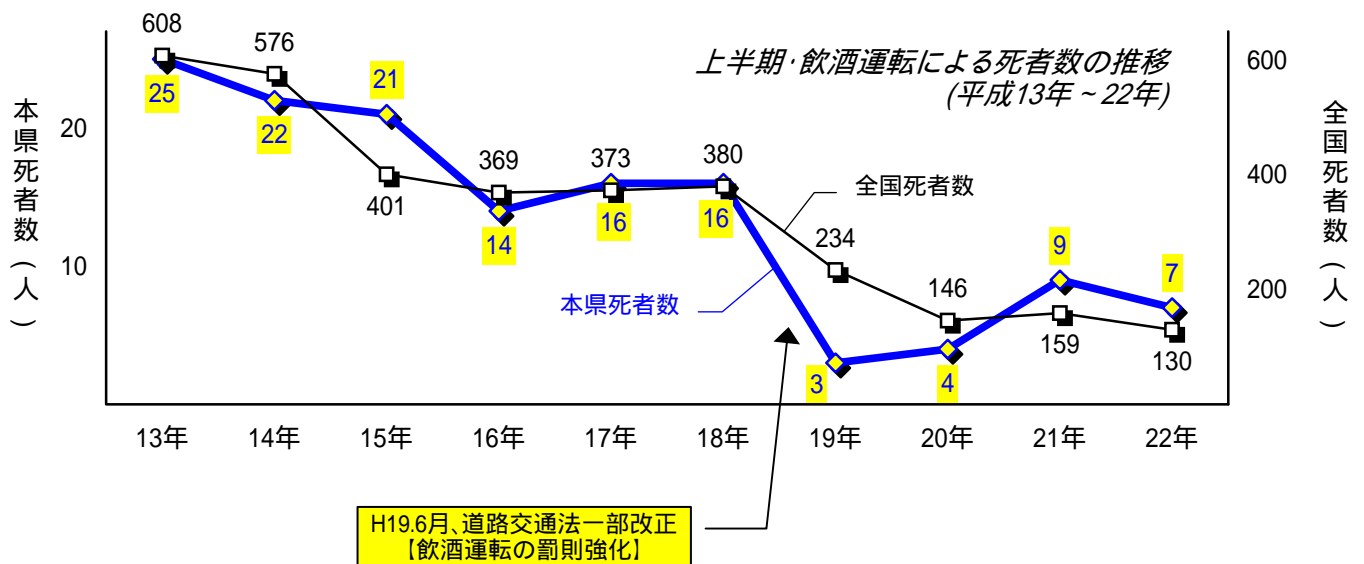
上半期·飲酒運転による死者数の推移
(平成13年～22年)

本県死者数(人)

全国死者数(人)

20
10

600
400
200

608
576
401
369
373
380
234
146
159
130

25
22
21
14
16
16
3
4
9
7

全国死者数

本県死者数

13年
14年
15年
16年
17年
18年
19年
20年
21年
22年

H19.6月、道路交通法一部改正
【飲酒運転の罰則強化】